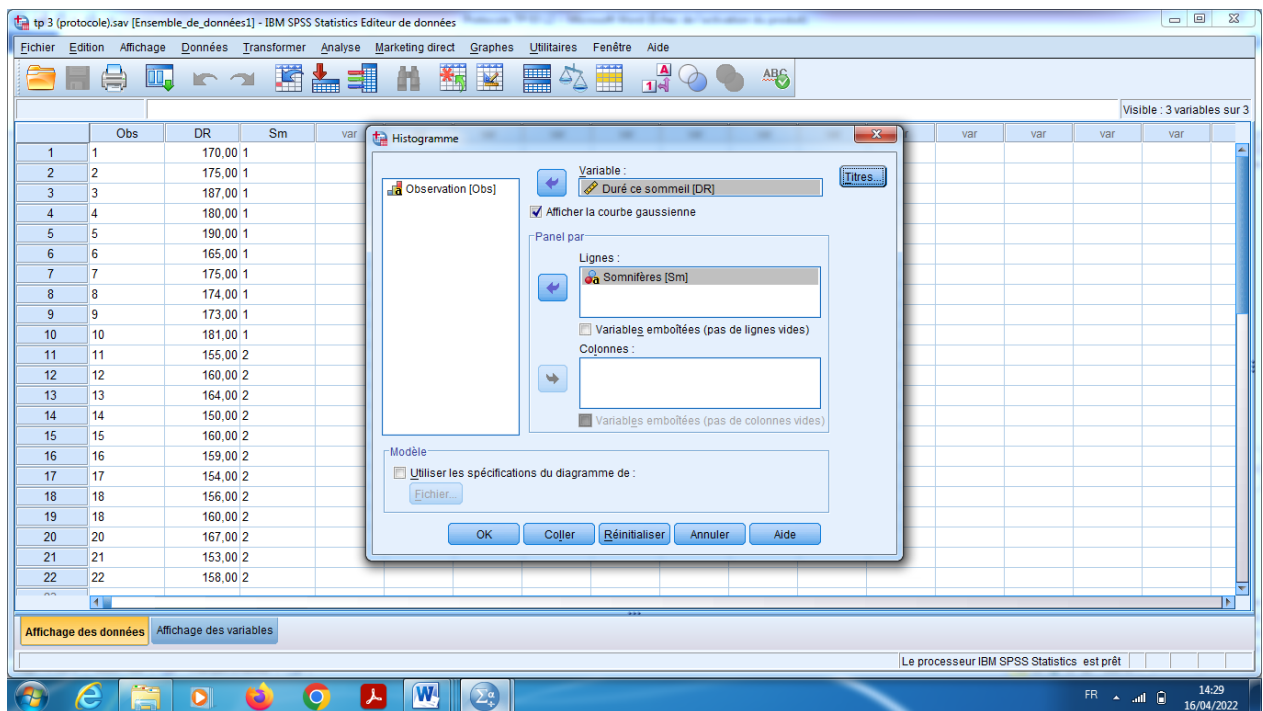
tp 3 (protocole).sav [Ensemble_de_données1] - IBM SPSS Statistics Editeur de données

Fichier Edition Affichage Données Transformer Analyse Marketing direct Graphes Utilitaires Fenêtre Aide

Visible : 3 variables sur 3

| | Obs | DR | Sm | var |
|---|---|---|---|---|
| 1 | 1 | 170,00 | 1 | |
| 2 | 2 | 175,00 | 1 | |
| 3 | 3 | 187,00 | 1 | |
| 4 | 4 | 180,00 | 1 | |
| 5 | 5 | 190,00 | 1 | |
| 6 | 6 | 165,00 | 1 | |
| 7 | 7 | 175,00 | 1 | |
| 8 | 8 | 174,00 | 1 | |
| 9 | 9 | 173,00 | 1 | |
| 10 | 10 | 181,00 | 1 | |
| 11 | 11 | 155,00 | 2 | |
| 12 | 12 | 160,00 | 2 | |
| 13 | 13 | 164,00 | 2 | |
| 14 | 14 | 150,00 | 2 | |
| 15 | 15 | 160,00 | 2 | |
| 16 | 16 | 159,00 | 2 | |
| 17 | 17 | 154,00 | 2 | |
| 18 | 18 | 156,00 | 2 | |
| 19 | 18 | 160,00 | 2 | |
| 20 | 20 | 167,00 | 2 | |
| 21 | 21 | 153,00 | 2 | |
| 22 | 22 | 158,00 | 2 | |

var var var var

Histogramme

Observation [Obs]

Variable :
Duré ce sommeil [DR]

Titres...

Afficher la courbe gaussienne

Panel par
Lignes :
Somnifères [Sm]

Variables emboîtées (pas de lignes vides)

Colonnes :

Variables emboîtées (pas de colonnes vides)

Modèle
Utiliser les spécifications du diagramme de :
Fichier...

OK Coller Réinitialiser Annuler Aide

Affichage des données Affichage des variables

Le processeur IBM SPSS Statistics est prêt

FR 14:29 16/04/2022